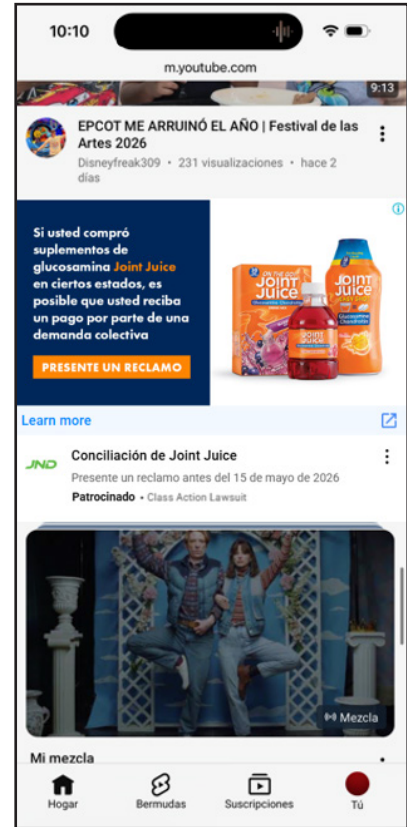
10:10

m.youtube.com

9:13

EPCOT ME ARRUINÓ EL AÑO | Festival de las Artes 2026

Disneyfreak309 • 231 visualizaciones • hace 2 días

Si usted compró suplementos de glucosamina Joint Juice en ciertos estados, es posible que usted reciba un pago por parte de una demanda colectiva

PRESENTE UN RECLAMO

Joint Juice

Joint Juice

Joint Juice

Learn more

JND

Conciliación de Joint Juice

Presente un reclamo antes del 15 de mayo de 2026

Patrocinado • Class Action Lawsuit

Mezcla

Mi mezcla

Hogar

Bermudas

Suscripciones

Tú